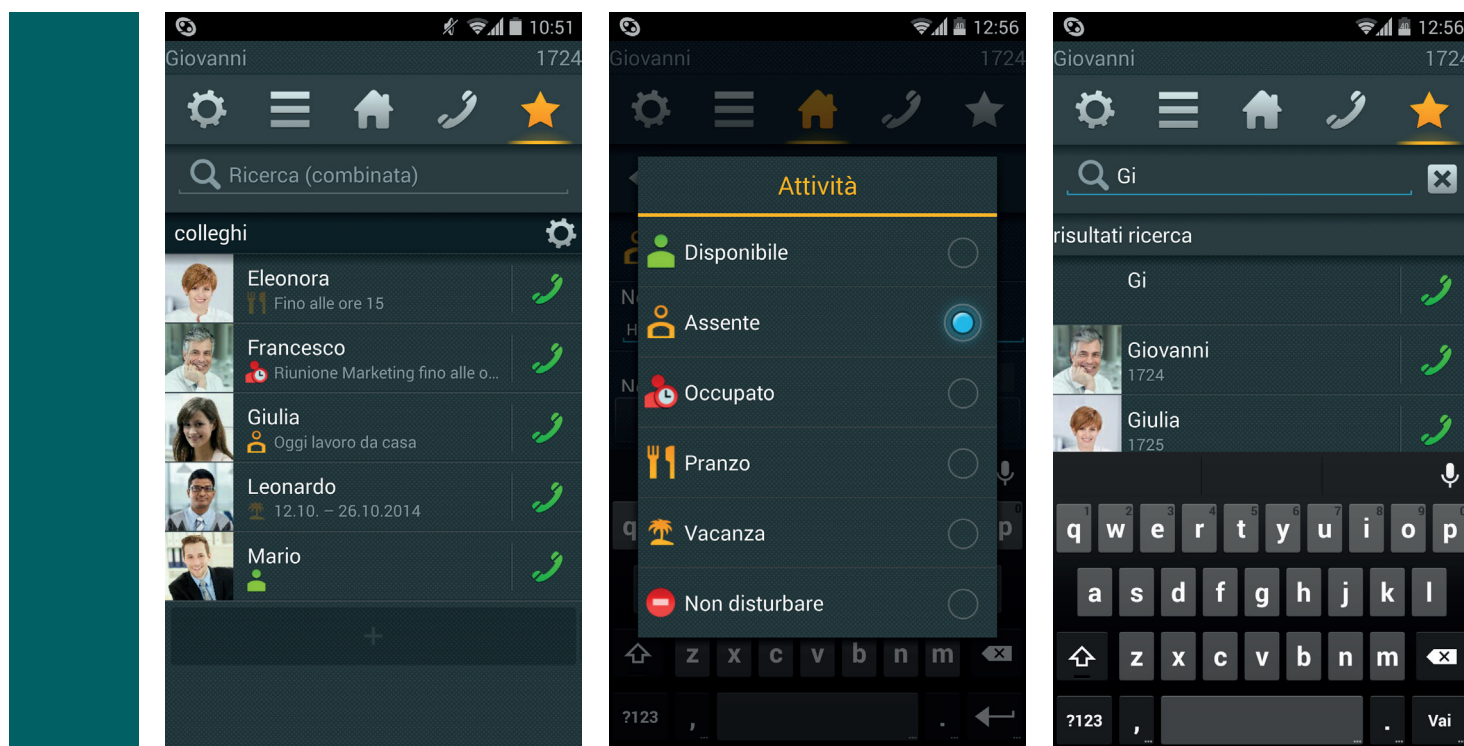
10:51
Giovanni 1724
Ricerca (combinata)
colleghi
Eleonora
Fino alle ore 15
Francesco
Riunione Marketing fino alle o...
Giulia
Oggi lavoro da casa
Leonardo
12.10. – 26.10.2014
Mario
+

12:56
Giovanni 1724
Attività
Disponibile
Assente
Occupato
Pranzo
Vacanza
Non disturbare
N
H
N
q p
z x c v b n m
?123 , .

12:56
Giovanni 1724
Gi
risultati ricerca
Gi
Giovanni
1724
Giulia
1725
q w e r t y u i o p
a s d f g h j k l
z x c v b n m
?123 , . Vai